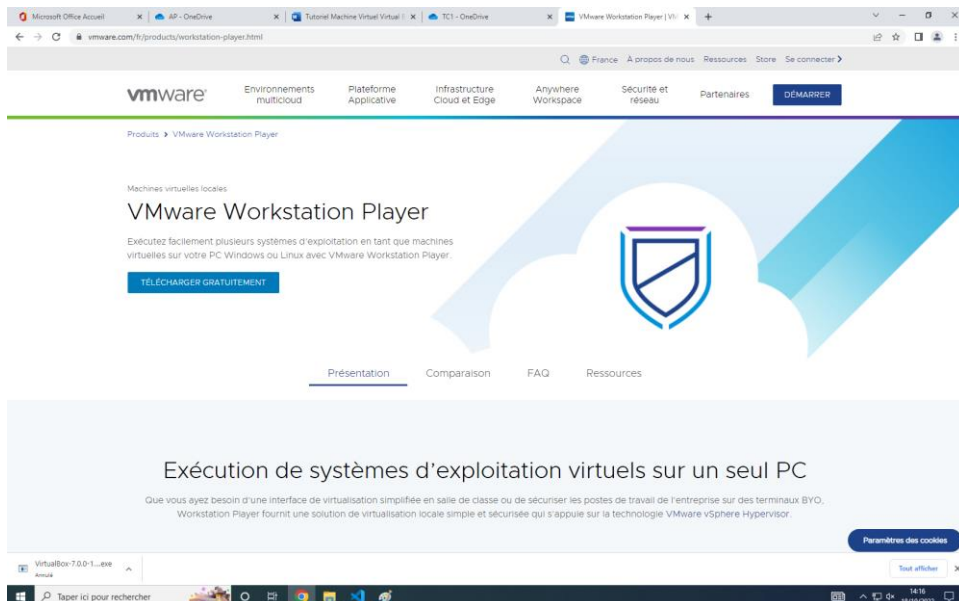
Microsoft Office Accueil × AP - OneDrive × Tutoriel Machine Virtuel Virtual × TC1 - OneDrive × VMware Workstation Player | VM × +

vmware.com/fr/products/workstation-player.html

France À propos de nous Ressources Store Se connecter

vmware

Environnements multicloud

Plateforme Applicative

Infrastructure Cloud et Edge

Anywhere Workspace

Sécurité et réseau

Partenaires

DÉMARRER

Produits › VMware Workstation Player

Machines virtuelles locales

VMware Workstation Player

Exécutez facilement plusieurs systèmes d'exploitation en tant que machines virtuelles sur votre PC Windows ou Linux avec VMware Workstation Player.

TÉLÉCHARGER GRATUITEMENT

Présentation Comparaison FAQ Ressources

Exécution de systèmes d'exploitation virtuels sur un seul PC

Que vous ayez besoin d'une interface de virtualisation simplifiée en salle de classe ou de sécuriser les postes de travail de l'entreprise sur des terminaux BYO, Workstation Player fournit une solution de virtualisation locale simple et sécurisée qui s'appuie sur la technologie VMware vSphere Hypervisor.

Paramètres des cookies

VirtualBox-7.0.0-1....exe
Annulé

Tout afficher

Taper ici pour rechercher

14:16